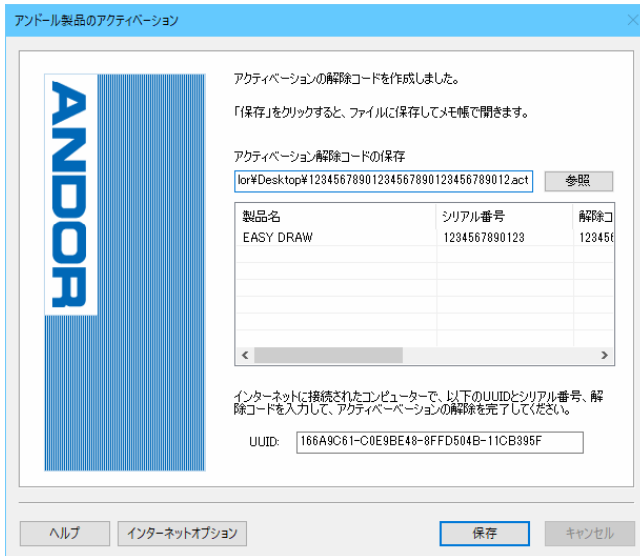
アンドール製品のアクティベーション

ANDOR

アクティベーションの解除コードを作成しました。

「保存」をクリックすると、ファイルに保存してメモ帳で開きます。

アクティベーション解除コードの保存

lor¥Desktop¥12345678901234567890123456789012.act

参照

| 製品名 | シリアル番号 | 解除コ |
|---|---|---|
| EASY DRAW | 1234567890123 | 12345 |

インターネットに接続されたコンピューターで、以下のUUIDとシリアル番号、解除コードを入力して、アクティベーションの解除を完了してください。

UUID: 166A9C61-C0E9BE48-8FFD504B-11CB395F

ヘルプ

インターネットオプション

保存

キャンセル